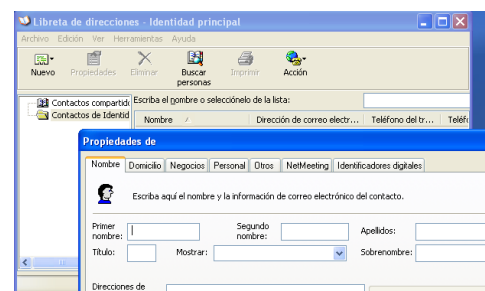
Libreta de direcciones - Identidad principal

Archivo Edición Ver Herramientas Ayuda

Nuevo Propiedades Eliminar Buscar personas Imprimir Acción

Contactos compartid
Contactos de Identid

Escriba el nombre o selecciónelo de la lista:

Nombre / Dirección de correo electr... Teléfono del tr... Teléf

Propiedades de

Nombre Domicilio Negocios Personal Otros NetMeeting Identificadores digitales

Escriba aquí el nombre y la información de correo electrónico del contacto.

Primer nombre:
Segundo nombre:
Apellidos:
Título:
Mostrar:
Sobrenombre:

Direcciones de